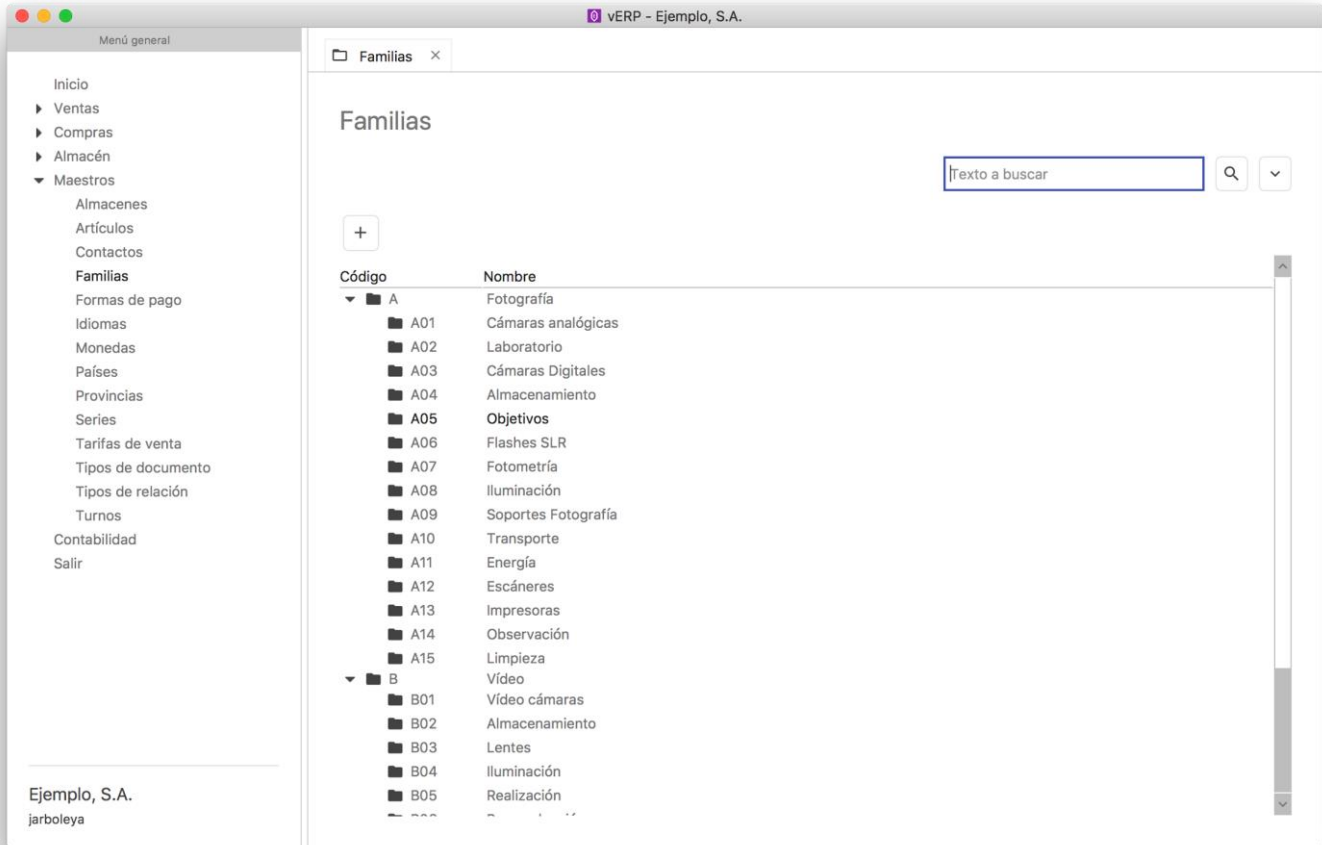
vERP - Ejemplo, S.A.

Menú general

Inicio
Ventas
Compras
Almacén
Maestros
Almacenes
Artículos
Contactos
Familias
Formas de pago
Idiomas
Monedas
Países
Provincias
Series
Tarifas de venta
Tipos de documento
Tipos de relación
Turnos
Contabilidad
Salir

Ejemplo, S.A.
jarboleya

Familias ×

Familias

Texto a buscar

+

| Código | Nombre |
|---|---|
| A | Fotografía |
| A01 | Cámaras analógicas |
| A02 | Laboratorio |
| A03 | Cámaras Digitales |
| A04 | Almacenamiento |
| A05 | Objetivos |
| A06 | Flashes SLR |
| A07 | Fotometría |
| A08 | Iluminación |
| A09 | Soportes Fotografía |
| A10 | Transporte |
| A11 | Energía |
| A12 | Escáneres |
| A13 | Impresoras |
| A14 | Observación |
| A15 | Limpieza |
| B | Vídeo |
| B01 | Vídeo cámaras |
| B02 | Almacenamiento |
| B03 | Lentes |
| B04 | Iluminación |
| B05 | Realización |
| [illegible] | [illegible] |